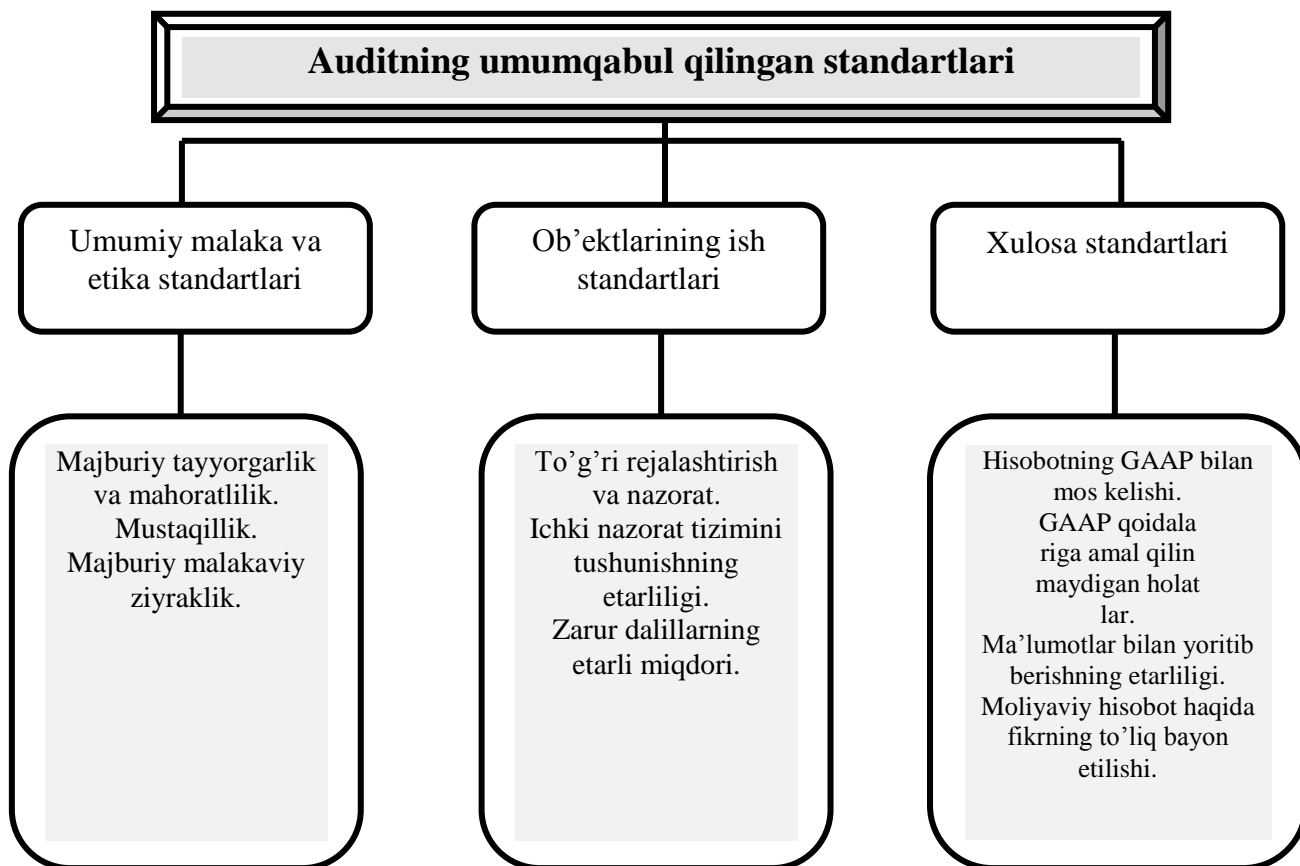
Auditning umumqabul qilingan standartlari

Umumiy malaka va etika standartlari

Ob’ektlarining ish standartlari

Xulosa standartlari

Majburiy tayyorgarlik va mahoratlilik.
Mustaqillik.
Majburiy malakaviy ziyraklik.

To’g’ri rejalashtirish va nazorat.
Ichki nazorat tizimini tushunishning etarliligi.
Zarur dalillarning etarli miqdori.

Hisobotning GAAP bilan mos kelishi.
GAAP qoidala riga amal qilin maydigan holat lar.
Ma’lumotlar bilan yoritib berishning etarliligi.
Moliyaviy hisobot haqida fikrning to’liq bayon etilishi.